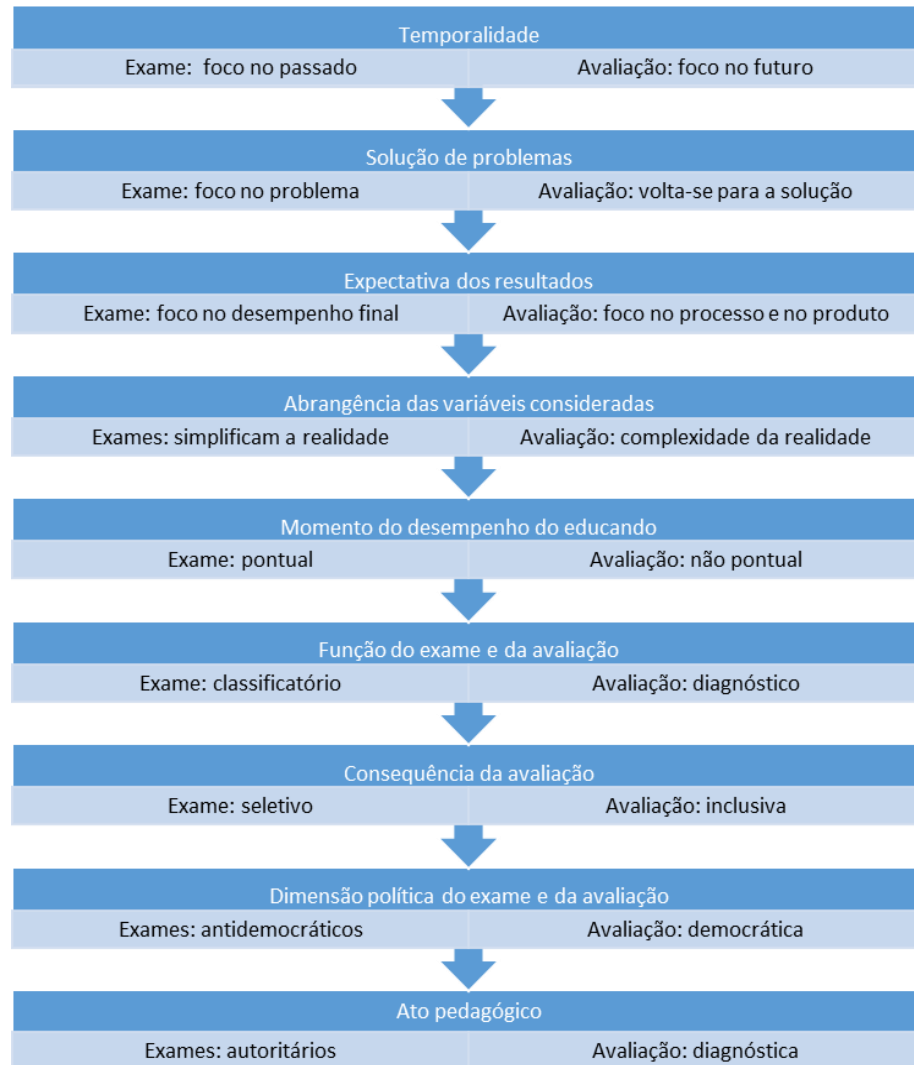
Temporalidade

Exame: foco no passado

Avaliação: foco no futuro

Solução de problemas

Exame: foco no problema

Avaliação: volta-se para a solução

Expectativa dos resultados

Exame: foco no desempenho final

Avaliação: foco no processo e no produto

Abrangência das variáveis consideradas

Exames: simplificam a realidade

Avaliação: complexidade da realidade

Momento do desempenho do educando

Exame: pontual

Avaliação: não pontual

Função do exame e da avaliação

Exame: classificatório

Avaliação: diagnóstico

Consequência da avaliação

Exame: seletivo

Avaliação: inclusiva

Dimensão política do exame e da avaliação

Exames: antidemocráticos

Avaliação: democrática

Ato pedagógico

Exames: autoritários

Avaliação: diagnóstica